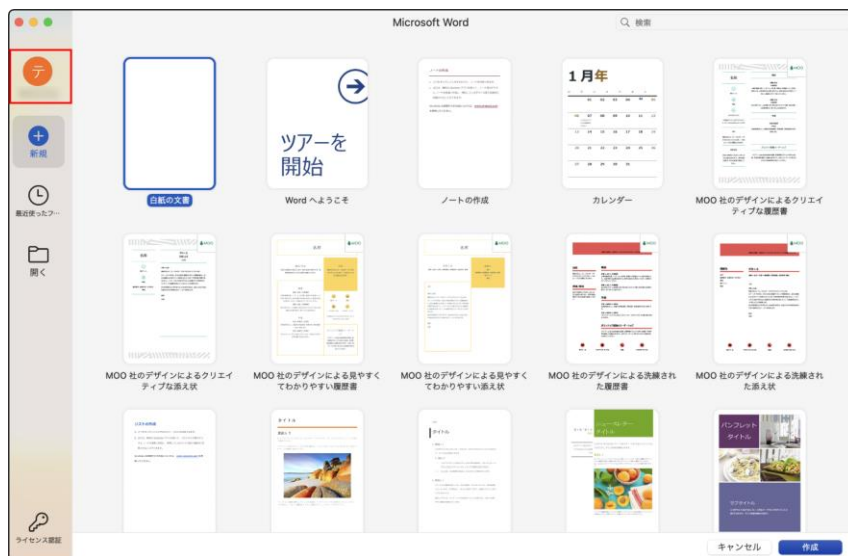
Microsoft Word

検索

テ

新規

最近使ったフ...

開く

ライセンス認証

白紙の文書

ツアーを開始

Word へようこそ

ノートの作成

1月年

カレンダー

MOO 社のデザインによるクリエイティブな履歴書

MOO 社のデザインによるクリエイティブな添え状

MOO 社のデザインによる見やすくてわかりやすい履歴書

MOO 社のデザインによる見やすくてわかりやすい添え状

MOO 社のデザインによる洗練された履歴書

MOO 社のデザインによる洗練された添え状

タイトル

タイトル

ニュースレター
タイトル

パンフレット
タイトル

サブタイトル

キャンセル

作成